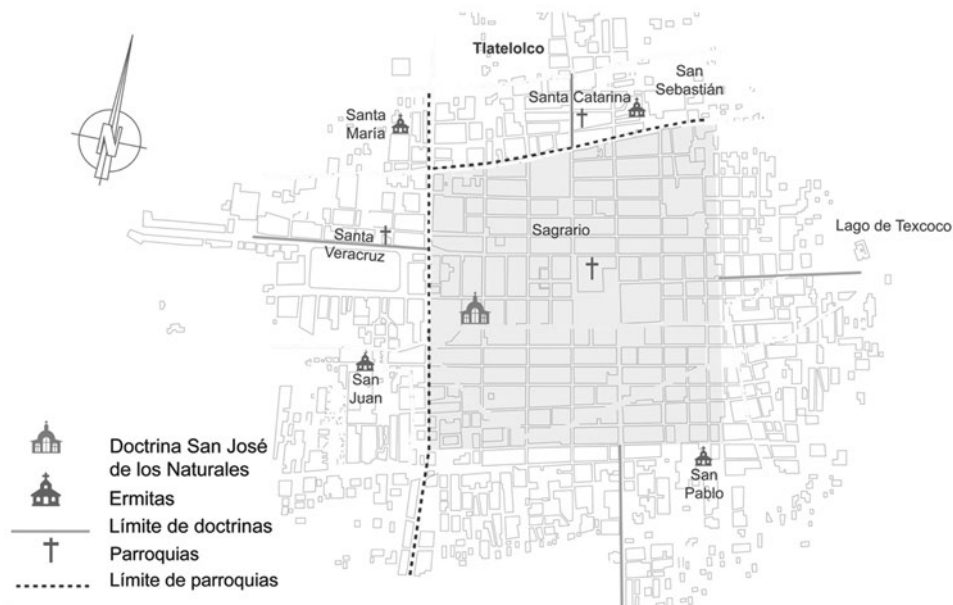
Tlatelolco

San Sebastián

Santa Catarina

Santa María

Santa Veracruz

Sagrario

Lago de Texcoco

San Juan

San Pablo

N

Doctrina San José de los Naturales

Ermitas

Límite de doctrinas

Parroquias

Límite de parroquias